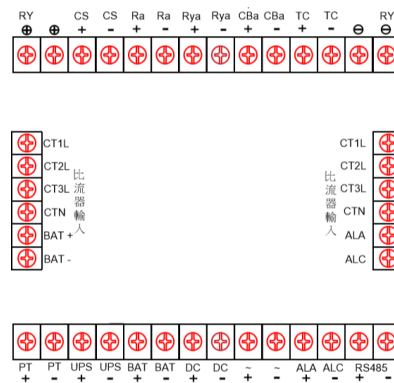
RY ⊕ ⊕ CS + CS - Ra + Ra - Rya + Rya - CBa + CBa - TC + TC - ⊖ RY ⊖

CT1L
CT2L
CT3L
CTN
BAT +
BAT -

比流器輸入

CT1L
CT2L
CT3L
CTN
ALA
ALC

比流器輸入

PT + PT - UPS + UPS - BAT + BAT - DC + DC - ~ + ~ - ALA + ALC - RS485 + -